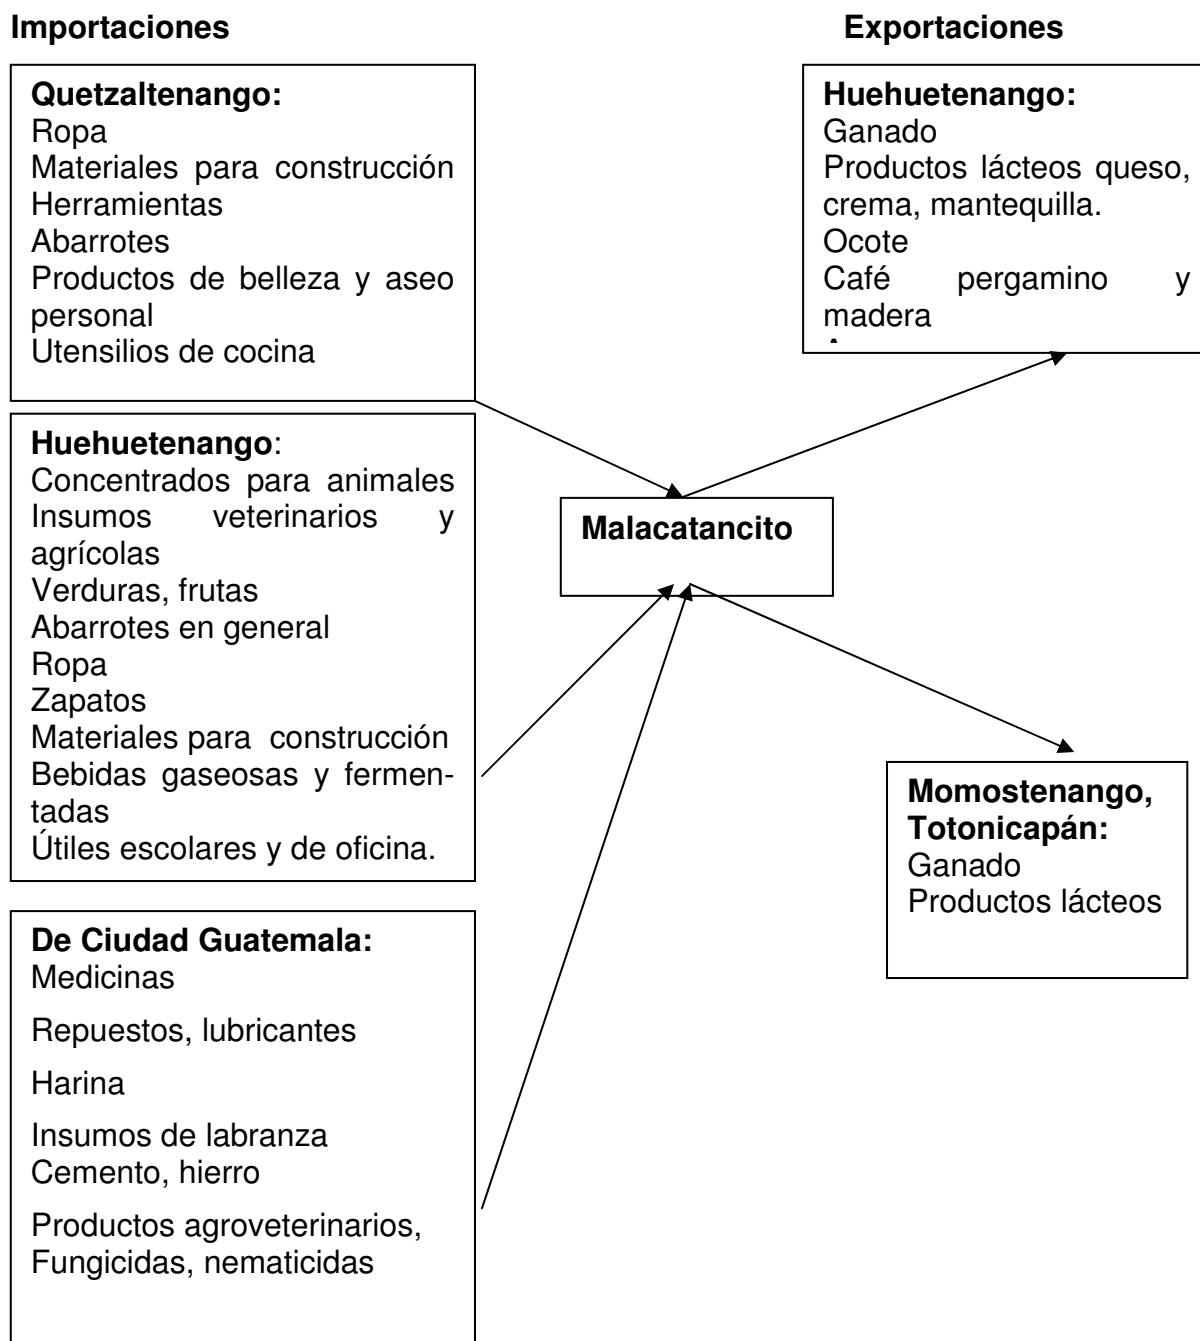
**Importaciones**

**Exportaciones**

**Quetzaltenango:**
Ropa
Materiales para construcción
Herramientas
Abarrotes
Productos de belleza y aseo personal
Utensilios de cocina

**Huehuetenango:**
Ganado
Productos lácteos queso, crema, mantequilla.
Ocote
Café pergamino y madera
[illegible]

**Huehuetenango**:
Concentrados para animales
Insumos veterinarios y agrícolas
Verduras, frutas
Abarrotes en general
Ropa
Zapatos
Materiales para construcción
Bebidas gaseosas y fermentadas
Útiles escolares y de oficina.

**Malacatancito**

**Momostenango, Totonicapán:**
Ganado
Productos lácteos

**De Ciudad Guatemala:**
Medicinas

Repuestos, lubricantes

Harina

Insumos de labranza
Cemento, hierro

Productos agroveterinarios,
Fungicidas, nematicidas